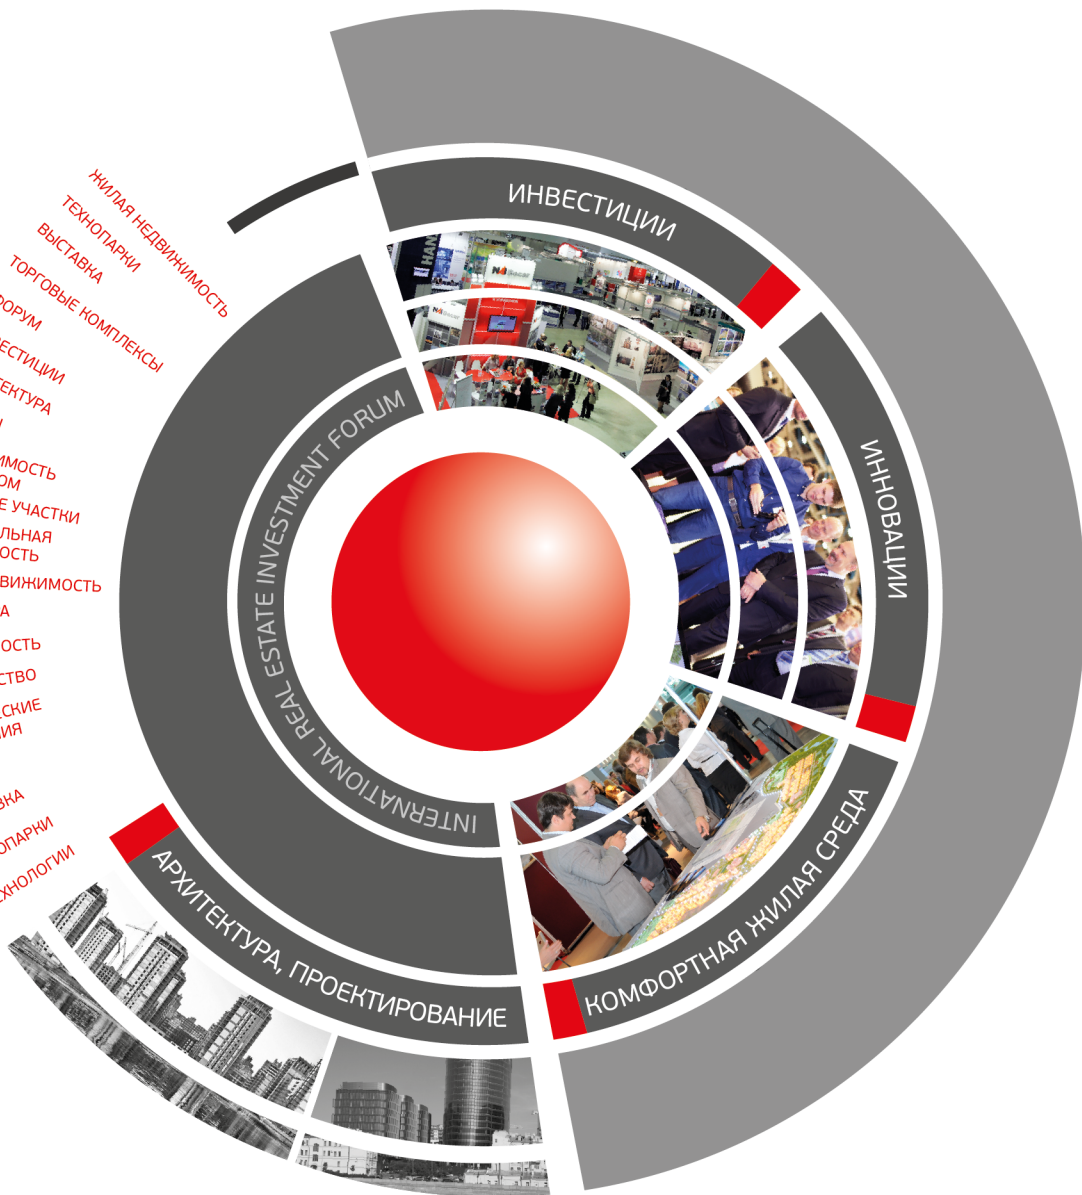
ЖИЛАЯ НЕДВИЖИМОСТЬ
ТЕХНОПАРКИ
ВЫСТАВКА
ТОРГОВЫЕ КОМПЛЕКСЫ
ОРУМ
ЕСТИЦИИ
ЕКТУРА
ИМОСТЬ
ОМ
Е УЧАСТКИ
ЛЬНАЯ
ОСТЬ
ВИЖИМОСТЬ
А
ОСТЬ
СТВО
СКИЕ
ИЯ
ВКА
ОПАРКИ
ХНОЛОГИИ

ИНВЕСТИЦИИ
ИННОВАЦИИ
КОМФОРТНАЯ ЖИЛАЯ СРЕДА
АРХИТЕКТУРА, ПРОЕКТИРОВАНИЕ
INTERNATIONAL REAL ESTATE INVESTMENT FORUM